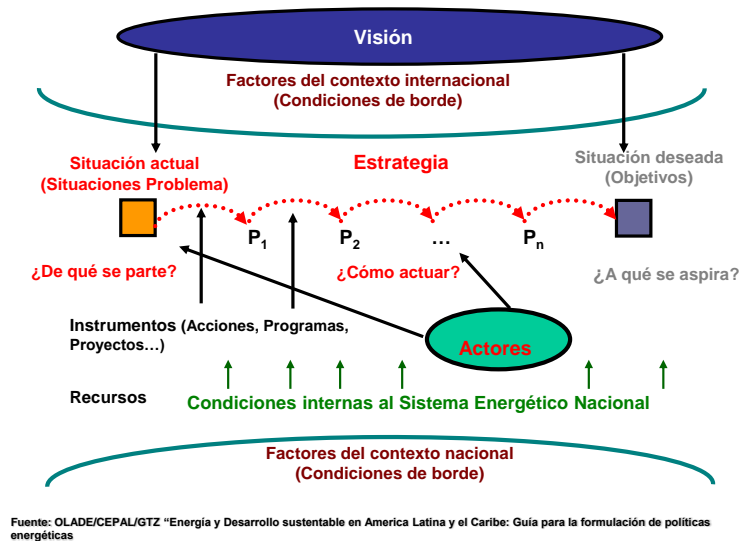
Visión

Factores del contexto internacional
(Condiciones de borde)

Situación actual
(Situaciones Problema)

Estrategia

Situación deseada
(Objetivos)

$P_1$ $P_2$ … $P_n$

¿De qué se parte?

¿Cómo actuar?

¿A qué se aspira?

Instrumentos (Acciones, Programas, Proyectos…)

Actores

Recursos

Condiciones internas al Sistema Energético Nacional

Factores del contexto nacional
(Condiciones de borde)

Fuente: OLADE/CEPAL/GTZ "Energía y Desarrollo sustentable en America Latina y el Caribe: Guía para la formulación de políticas energéticas